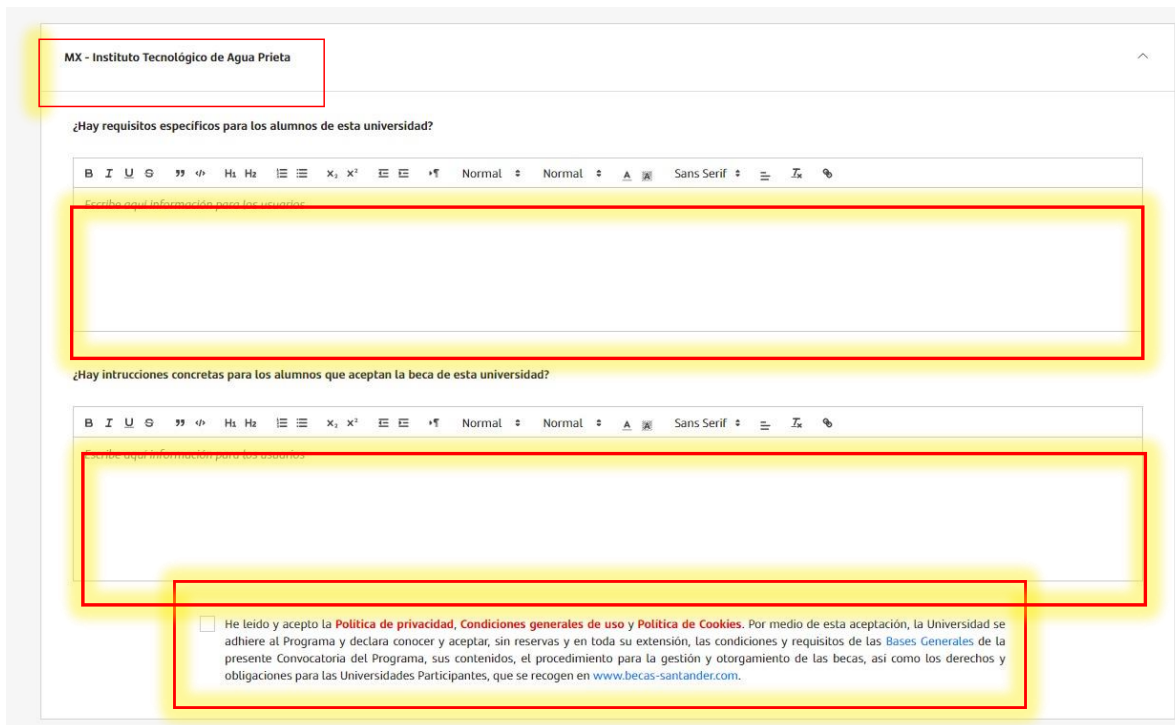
MX - Instituto Tecnológico de Agua Prieta

¿Hay requisitos específicos para los alumnos de esta universidad?

B I U S " </> H1 H2 Normal Normal A Sans Serif $T_x$

Escribe aquí información para los usuarios

¿Hay intrucciones concretas para los alumnos que aceptan la beca de esta universidad?

B I U S " </> H1 H2 Normal Normal A Sans Serif $T_x$

Escribe aquí información para los usuarios

He leído y acepto la Política de privacidad, Condiciones generales de uso y Política de Cookies. Por medio de esta aceptación, la Universidad se adhiere al Programa y declara conocer y aceptar, sin reservas y en toda su extensión, las condiciones y requisitos de las Bases Generales de la presente Convocatoria del Programa, sus contenidos, el procedimiento para la gestión y otorgamiento de las becas, así como los derechos y obligaciones para las Universidades Participantes, que se recogen en www.becas-santander.com.